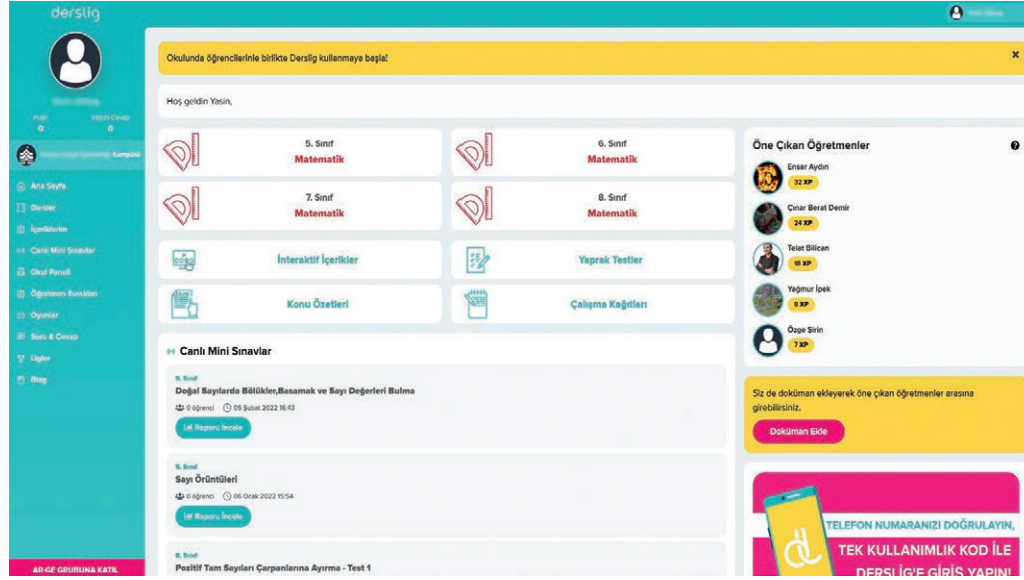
derslig

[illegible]

Puan 0
Yazılı Cevap 0

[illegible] Kampüsü

Ana Sayfa
Dersler
İçeriklerim
Canlı Mini Sınavlar
Okul Paneli
Öğretmen Evrakları
Oyunlar
Soru & Cevap
Ligler
Blog

AR-GE GRUBUNA KATIL

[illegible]

Okulunda öğrencilerinle birlikte Derslig kullanmaya başla!

×

Hoş geldin Yasin,

5. Sınıf
Matematik

6. Sınıf
Matematik

7. Sınıf
Matematik

8. Sınıf
Matematik

İnteraktif İçerikler

Yaprak Testler

Konu Özetleri

Çalışma Kağıtları

Canlı Mini Sınavlar

5. Sınıf
Doğal Sayılarda Bölükler,Basamak ve Sayı Değerleri Bulma
0 öğrenci 08 Şubat 2022 16:43
Raporu İncele

5. Sınıf
Sayı Örüntüleri
0 öğrenci 06 Ocak 2022 15:54
Raporu İncele

8. Sınıf
Pozitif Tam Sayıları Çarpanlarına Ayırma - Test 1

Öne Çıkan Öğretmenler

Enser Aydın
32 XP

Çınar Berat Demir
24 XP

Telat Bilican
16 XP

Yağmur İpek
8 XP

Özge Şirin
7 XP

Siz de doküman ekleyerek öne çıkan öğretmenler arasına girebilirsiniz.

Doküman Ekle

TELEFON NUMARANIZI DOĞRULAYIN,
TEK KULLANIMLIK KOD İLE
DERSLİG'E GİRİŞ YAPIN!